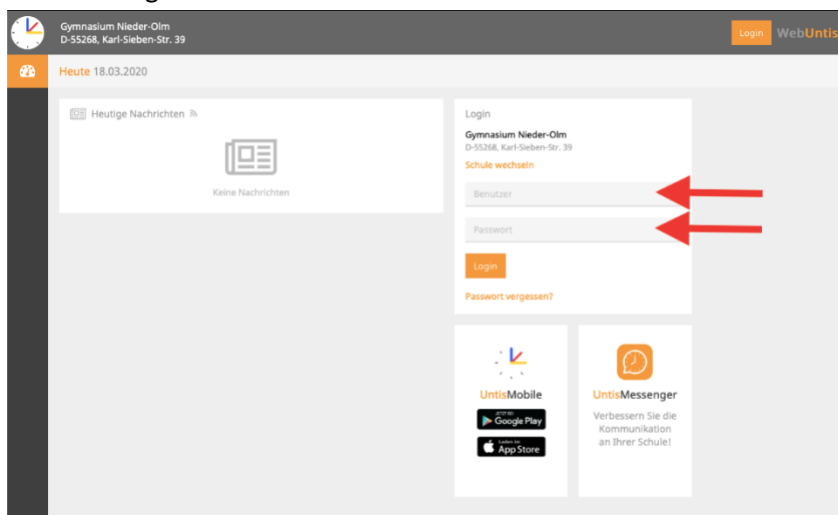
Gymnasium Nieder-Olm
D-55268, Karl-Sieben-Str. 39

Login WebUntis

Heute 18.03.2020

Heutige Nachrichten

Keine Nachrichten

Login

Gymnasium Nieder-Olm
D-55268, Karl-Sieben-Str. 39

Schule wechseln

Benutzer

Passwort

Login

Passwort vergessen?

UntisMobile

GET IT ON Google Play

Laden im App Store

UntisMessenger

Verbessern Sie die Kommunikation an Ihrer Schule!